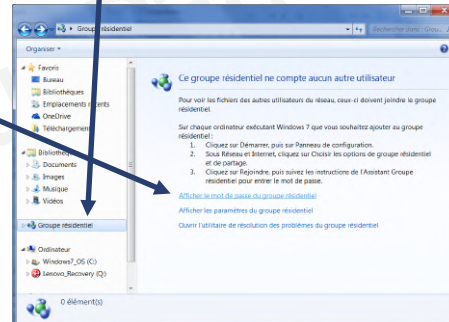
▸ Groupe résidentiel ▸

Rechercher dans : Grou...

Organiser ▾

Favoris
Bureau
Bibliothèques
Emplacements récents
OneDrive
Téléchargements

Bibliothèques
Documents
Images
Musique
Vidéos

Groupe résidentiel

Ordinateur
Windows7_OS (C:)
Lenovo_Recovery (Q:)

Ce groupe résidentiel ne compte aucun autre utilisateur

Pour voir les fichiers des autres utilisateurs du réseau, ceux-ci doivent joindre le groupe résidentiel.

Sur chaque ordinateur exécutant Windows 7 que vous souhaitez ajouter au groupe résidentiel :
1. Cliquez sur Démarrer, puis sur Panneau de configuration.
2. Sous Réseau et Internet, cliquez sur Choisir les options de groupe résidentiel et de partage.
3. Cliquez sur Rejoindre, puis suivez les instructions de l'Assistant Groupe résidentiel pour entrer le mot de passe.

Afficher le mot de passe du groupe résidentiel

Afficher les paramètres du groupe résidentiel

Ouvrir l'utilitaire de résolution des problèmes du groupe résidentiel

0 élément(s)